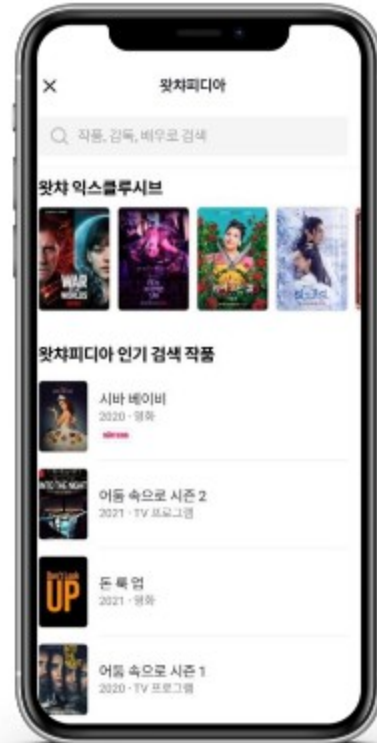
×

왓챠피디아

작품, 감독, 배우로 검색

왓챠 익스클루시브

WAR OF THE WORLDS

왓챠피디아 인기 검색 작품

시바 베이비
2020 · 영화
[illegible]

INTO THE NIGHT
어둠 속으로 시즌 2
2021 · TV 프로그램

UP
돈 룩 업
2021 · 영화

어둠 속으로 시즌 1
2020 · TV 프로그램